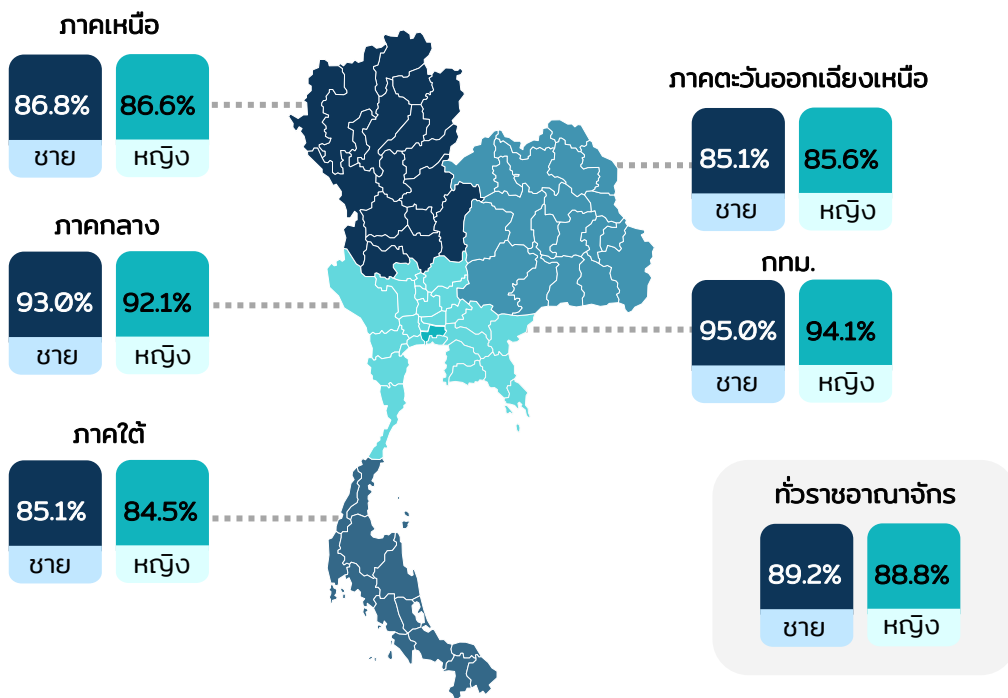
ภาคเหนือ

86.8%
ชาย

86.6%
หญิง

ภาคตะวันออกเฉียงเหนือ

85.1%
ชาย

85.6%
หญิง

ภาคกลาง

93.0%
ชาย

92.1%
หญิง

กทม.

95.0%
ชาย

94.1%
หญิง

ภาคใต้

85.1%
ชาย

84.5%
หญิง

ทั่วราชอาณาจักร

89.2%
ชาย

88.8%
หญิง